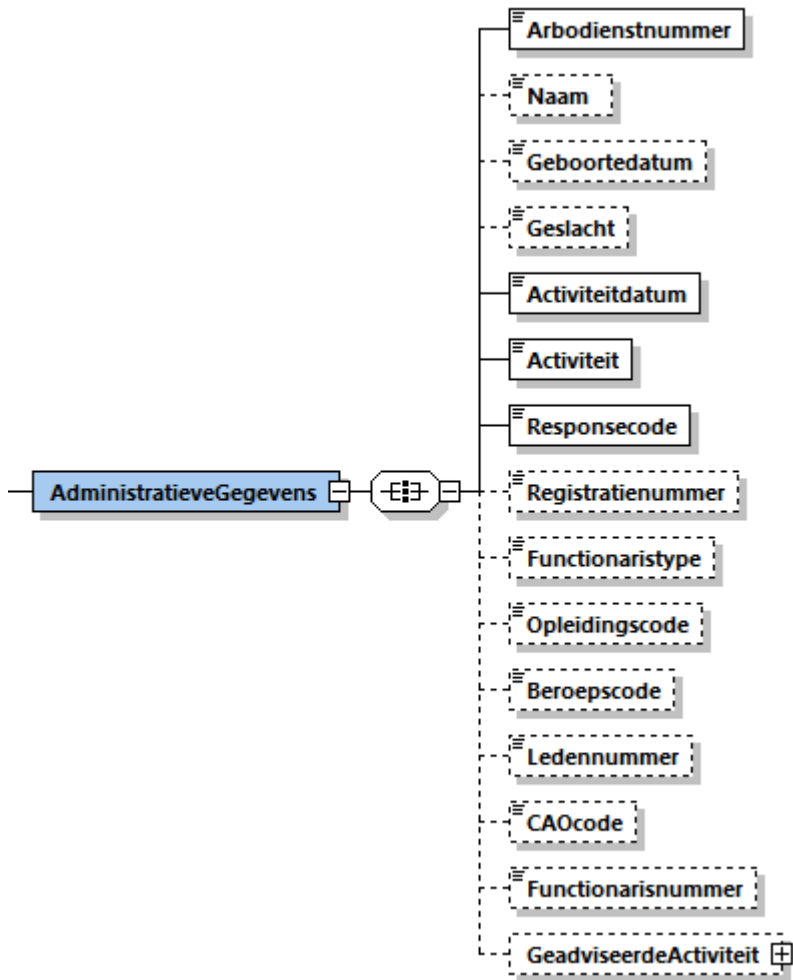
AdministratieveGegevens

Arbodienstnummer

Naam

Geboortedatum

Geslacht

Activiteitdatum

Activiteit

Responsecode

Registratienummer

Functionaristype

Opleidingscode

Beroepscode

Ledennummer

CAOcode

Functionarisnummer

GeadviseerdeActiviteit